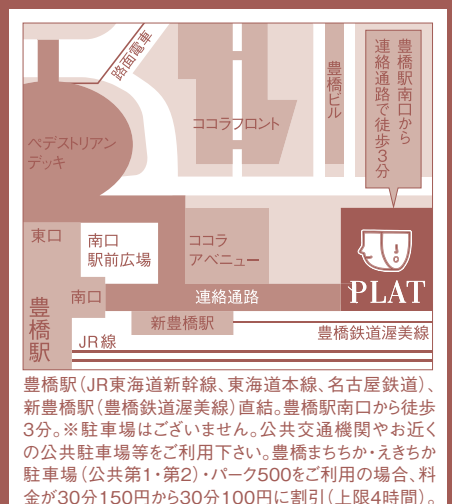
路面電車

豊橋ビル

豊橋駅南口から連絡通路で徒歩3分

ペデストリアンデッキ

ココラフロント

東口

南口駅前広場

ココラアベニュー

豊橋駅

南口

連絡通路

PLAT

新豊橋駅

豊橋鉄道渥美線

JR線

豊橋駅（JR東海道新幹線、東海道本線、名古屋鉄道）、新豊橋駅（豊橋鉄道渥美線）直結。豊橋駅南口から徒歩3分。※駐車場はございません。公共交通機関やお近くの公共駐車場等をご利用下さい。豊橋まちなか・えきちか駐車場（公共第1・第2）・パーク500をご利用の場合、料金が30分150円から30分100円に割引（上限4時間）。